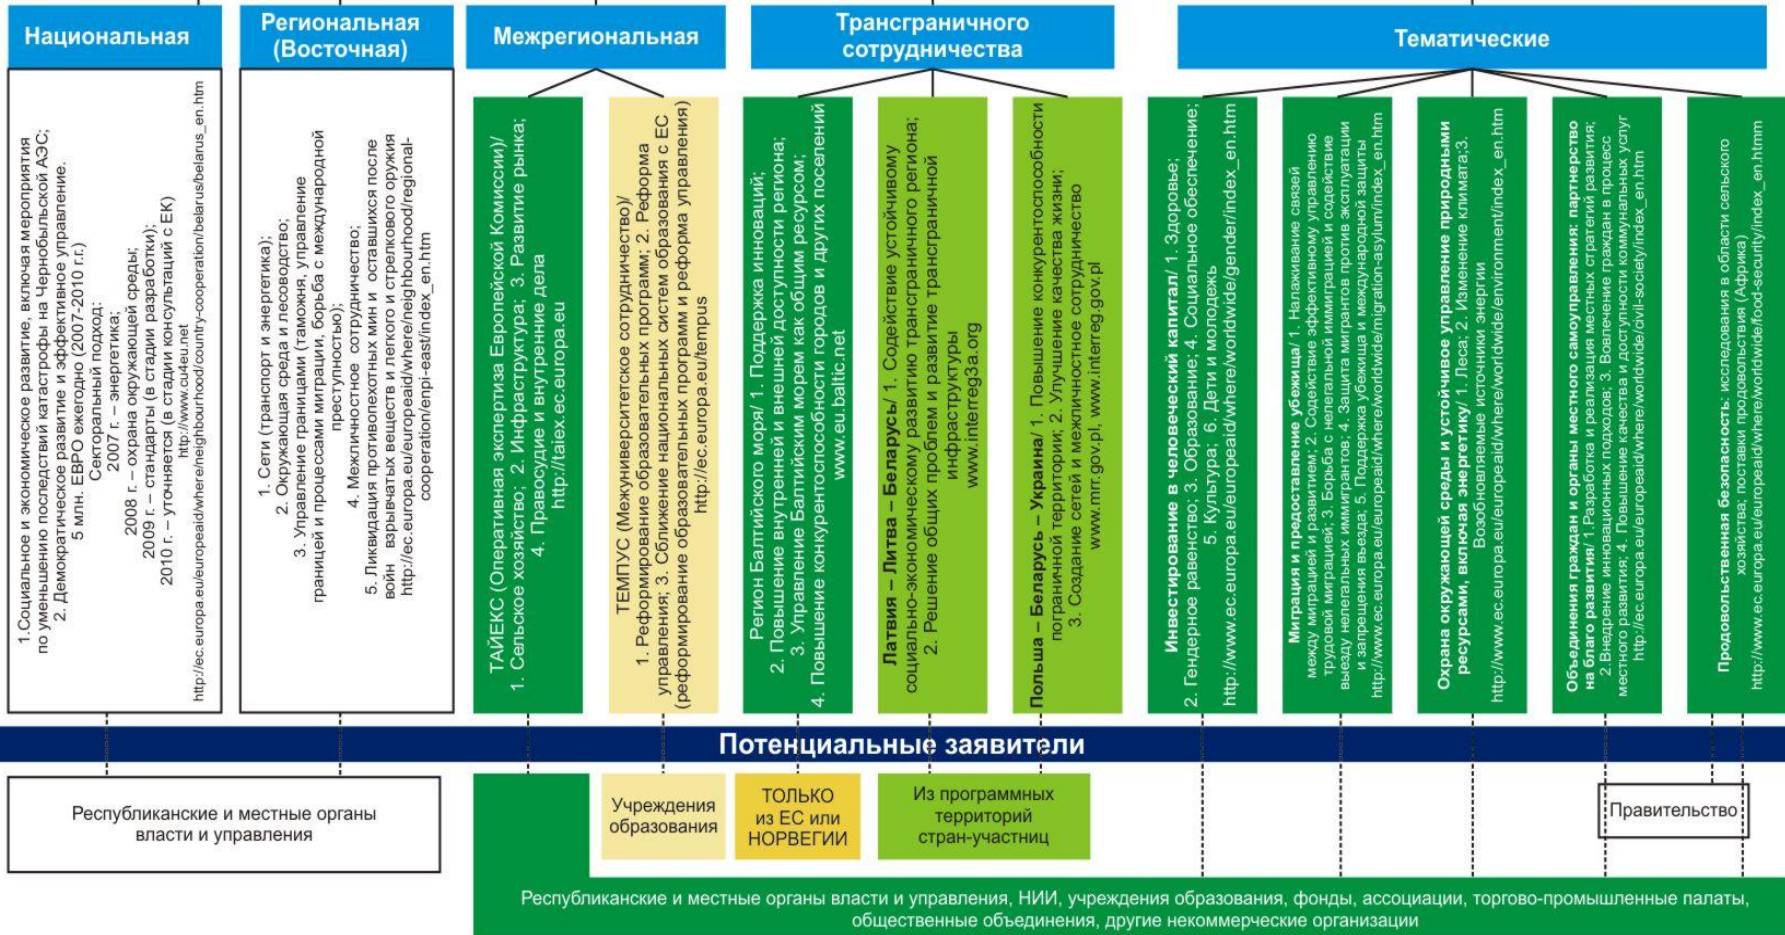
Национальная

Региональная (Восточная)

Межрегиональная

Трансграничного сотрудничества

Тематические

1.Социальное и экономическое развитие, включая мероприятия по уменьшению последствий катастрофы на Чернобыльской АЭС; 2. Демократическое развитие и эффективное управление. 5 млн. ЕВРО ежегодно (2007-2010 г.г.) Секторальный подход: 2007 г. – энергетика; 2008 г. – охрана окружающей среды; 2009 г. – стандарты (в стадии разработки); 2010 г. – уточняется (в стадии консультаций с ЕК) http://www.cu4eu.net http://ec.europa.eu/europeaid/where/neighbourhood/country-cooperation/belarus/belarus_en.htm

1. Сети (транспорт и энергетика); 2. Окружающая среда и лесоводство; 3. Управление границами (таможня, управление границей и процессами миграции, борьба с международной преступностью); 4. Межличностное сотрудничество; 5. Ликвидация противопехотных мин и оставшихся после войн взрывчатых веществ и легкого и стрелкового оружия http://ec.europa.eu/europeaid/where/neighbourhood/regional-cooperation/enpi-east/index_en.htm

ТАЙЕКС (Оперативная экспертиза Европейской Комиссии)/ 1. Сельское хозяйство; 2. Инфраструктура; 3. Развитие рынка; 4. Правосудие и внутренние дела http://taiex.ec.europa.eu

ТЕМПУС (Межуниверситетское сотрудничество)/ 1. Реформирование образовательных программ; 2. Реформа управления; 3. Сближение национальных систем образования с ЕС (реформирование образовательных программ и реформа управления) http://ec.europa.eu/tempus

Регион Балтийского моря/ 1. Поддержка инноваций; 2. Повышение внутренней и внешней доступности регион; 3. Управление Балтийским морем как общим ресурсом; 4. Повышение конкурентоспособности городов и других поселений www.eu.baltic.net

Латвия – Литва – Беларусь/ 1. Содействие устойчивому социально-экономическому развитию трансграничного региона; 2. Решение общих проблем и развитие трансграничной инфраструктуры www.interreg3a.org

Польша – Беларусь – Украина/ 1. Повышение конкурентоспособности пограничной территории; 2. Улучшение качества жизни; 3. Создание сетей и межличностное сотрудничество www.mrr.gov.pl, www.interreg.gov.pl

Инвестирование в человеческий капитал/ 1. Здоровье; 2. Гендерное равенство; 3. Образование; 4. Социальное обеспечение; 5. Культура; 6. Дети и молодежь http://www.ec.europa.eu/europeaid/where/worldwide/gender/index_en.htm

Миграция и предоставление убежища/ 1. Налаживание связей между миграцией и развитием; 2. Содействие эффективному управлению трудовой миграцией; 3. Борьба с нелегальной иммиграцией и содействие выезду нелегальных иммигрантов; 4. Защита мигрантов против эксплуатации и запрещения въезда; 5. Поддержка убежища и международной защиты http://www.ec.europa.eu/europeaid/where/worldwide/migration-asylum/index_en.htm

Охрана окружающей среды и устойчивое управление природными ресурсами, включая энергетику/ 1. Леса; 2. Изменение климата;3. Возобновляемые источники энергии http://www.ec.europa.eu/europeaid/where/worldwide/environment/index_en.htm

Объединения граждан и органы местного самоуправления: партнерство на благо развития/ 1.Разработка и реализация местных стратегий развития; 2.Внедрение инновационных подходов; 3. Вовлечение граждан в процесс местного развития; 4. Повышение качества и доступности коммунальных услуг http://ec.europa.eu/europeaid/where/worldwide/civil-society/index_en.htm

Продовольственная безопасность: исследования в области сельского хозяйства; поставки продовольствия (Африка) http://www.ec.europa.eu/europeaid/where/worldwide/food-security/index_en.htmm

Потенциальные заявители

Республиканские и местные органы власти и управления

Учреждения образования

ТОЛЬКО из ЕС или НОРВЕГИИ

Из программных территорий стран-участниц

Правительство

Республиканские и местные органы власти и управления, НИИ, учреждения образования, фонды, ассоциации, торгово-промышленные палаты, общественные объединения, другие некоммерческие организации